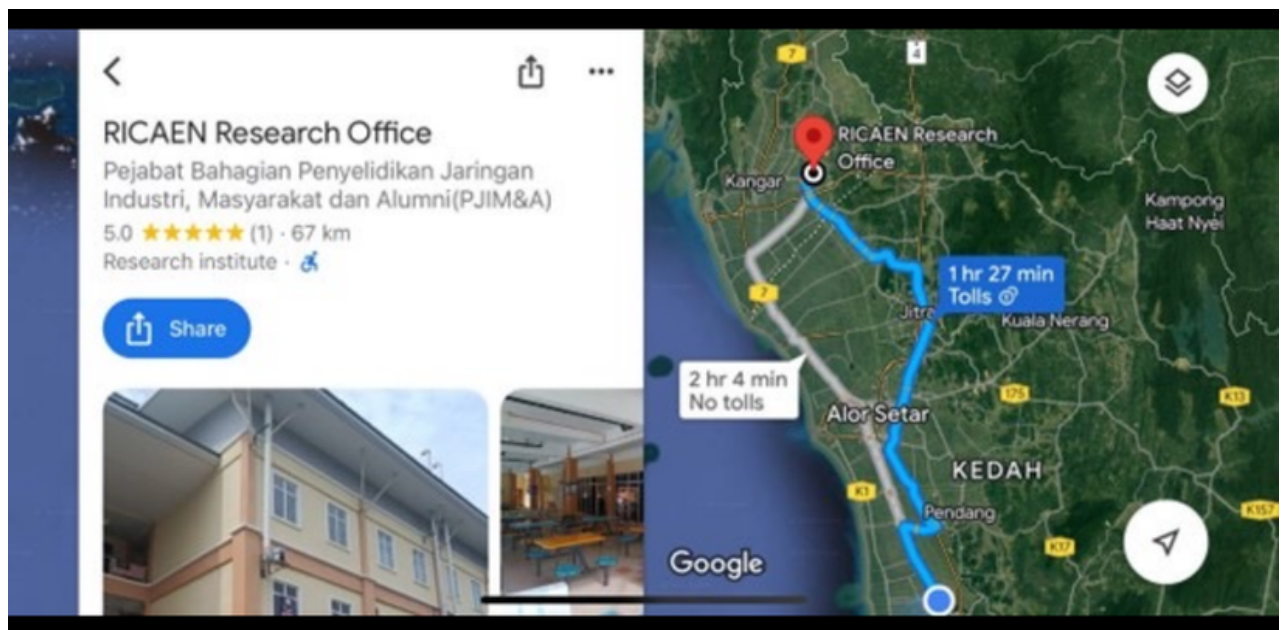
RICAEN Research Office

Pejabat Bahagian Penyelidikan Jaringan Industri, Masyarakat dan Alumni(PJIM&A)

5.0 ★★★★★ (1) · 67 km

Research institute ·

Share

7

4

RICAEN Research Office

Kangar

Kampong Haat Nyei

7

1 hr 27 min
Tolls

Jitra

Kuala Nerang

2 hr 4 min
No tolls

175

Alor Setar

K133

KEDAH

K1

Pendang

K157

K17

Google